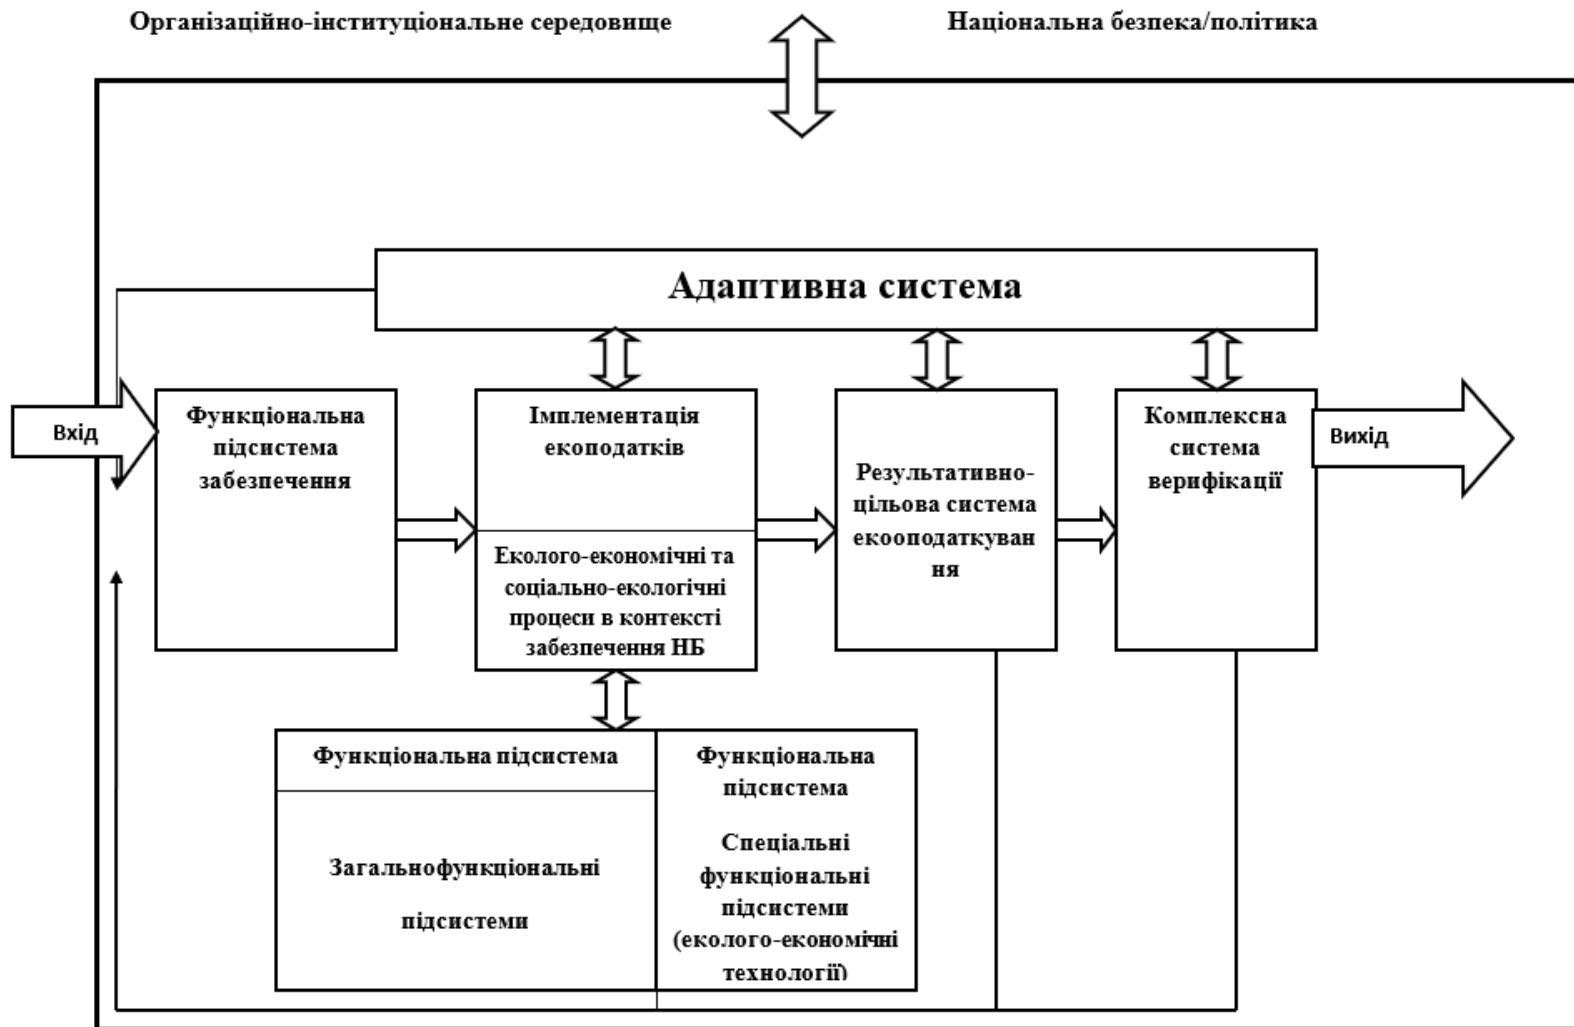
Організаційно-інституціональне середовище

Національна безпека/політика

Адаптивна система

Вхід

Функціональна підсистема забезпечення

Імплементація екоподатків

Еколого-економічні та соціально-екологічні процеси в контексті забезпечення НБ

Результативно-цільова система екооподаткування

Комплексна система верифікації

Вихід

Функціональна підсистема

Загальнофункціональні

підсистеми

Функціональна підсистема

Спеціальні функціональні підсистеми (еколого-економічні технології)